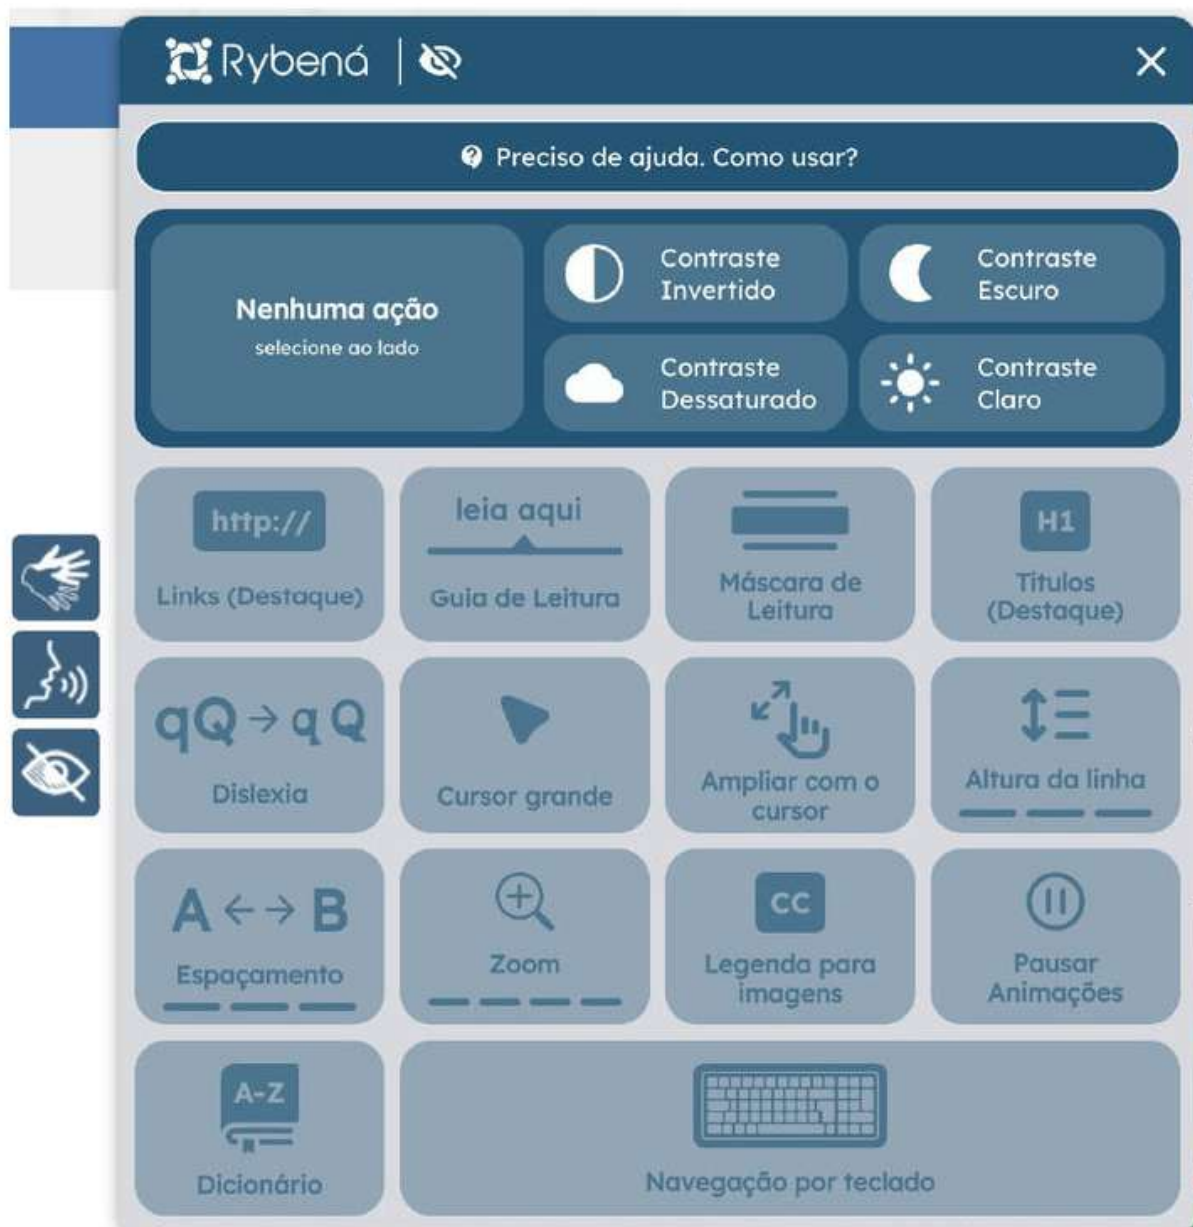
Rybená

×

Preciso de ajuda. Como usar?

Nenhuma ação
selecione ao lado

Contraste Invertido

Contraste Escuro

Contraste Dessaturado

Contraste Claro

http://
Links (Destaque)

leia aqui
Guia de Leitura

Máscara de Leitura

H1
Títulos (Destaque)

qQ → q Q
Dislexia

Cursor grande

Ampliar com o cursor

Altura da linha

A ← → B
Espaçamento

Zoom

CC
Legenda para imagens

Pausar Animações

A-Z
Dicionário

Navegação por teclado